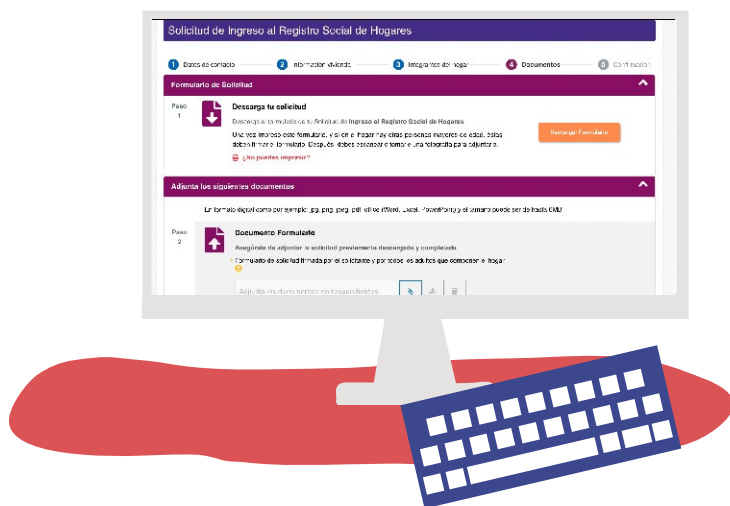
Solicitud de Ingreso al Registro Social de Hogares

1 Datos de contacto 2 Información vivienda 3 Integrantes del hogar 4 Documentos 5 Confirmación

Formulario de Solicitud

Paso 1

Descarga tu solicitud

Descarga el formulario de Solicitud de Ingreso al Registro Social de Hogares

Una vez impreso este formulario, y si en el hogar hay otras personas mayores de edad, estas deben firmar el formulario. Después debes escanear o tomarle una fotografía para adjuntarlo.

¿No puedes imprimir?

Descargar Formulario

Adjunta los siguientes documentos

En formato digital como por ejemplo: jpg, png, jpeg, pdf, etc (Word, Excel, PowerPoint) y el tamaño puede ser de hasta 5MB

Paso 2

Documento Formulario

Asegúrate de adjuntar la solicitud previamente descargada y completada

Formulario de solicitud firmada por el solicitante y por todos los adultos que componen el hogar

Adjunta los documentos correspondientes